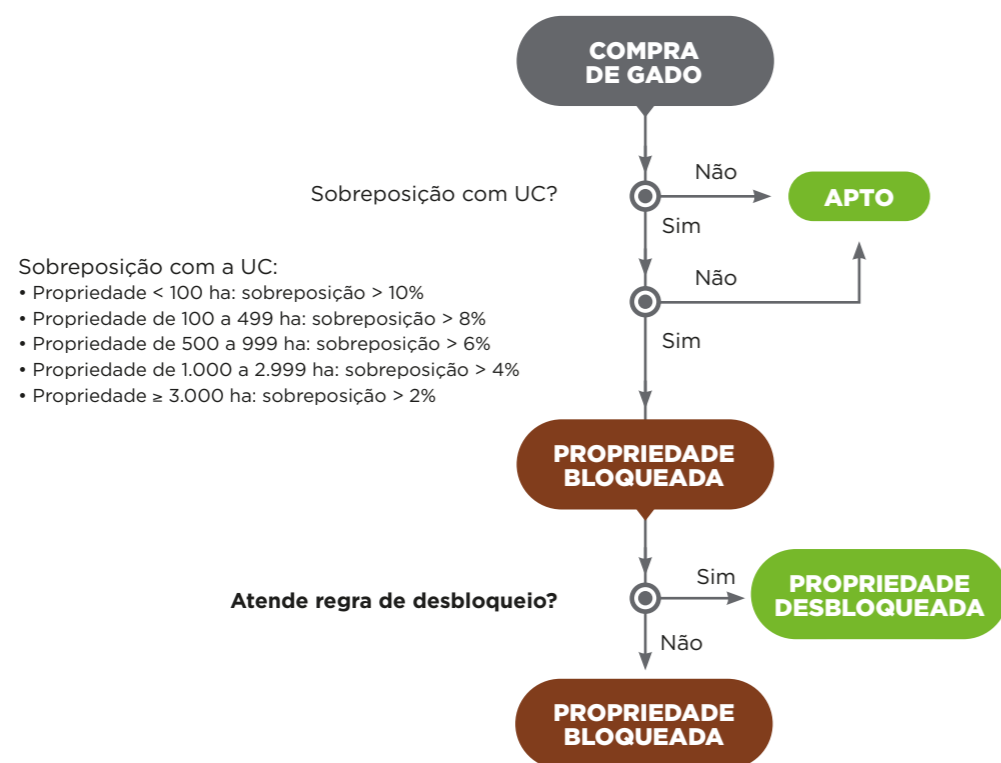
COMPRA DE GADO

Sobreposição com UC?

Não

APTO

Sim

Sobreposição com a UC:
• Propriedade < 100 ha: sobreposição > 10%
• Propriedade de 100 a 499 ha: sobreposição > 8%
• Propriedade de 500 a 999 ha: sobreposição > 6%
• Propriedade de 1.000 a 2.999 ha: sobreposição > 4%
• Propriedade ≥ 3.000 ha: sobreposição > 2%

Não

Sim

PROPRIEDADE BLOQUEADA

Atende regra de desbloqueio?

Sim

PROPRIEDADE DESBLOQUEADA

Não

PROPRIEDADE BLOQUEADA